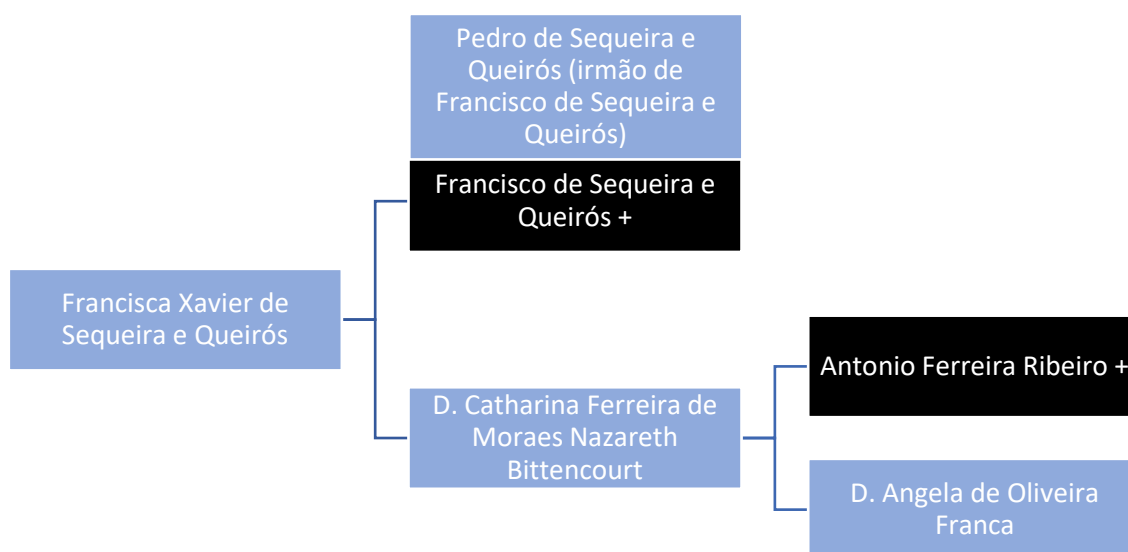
Pedro de Sequeira e Queirós (irmão de Francisco de Sequeira e Queirós)

Francisco de Sequeira e Queirós +

Francisca Xavier de Sequeira e Queirós

Antonio Ferreira Ribeiro +

D. Catharina Ferreira de Moraes Nazareth Bittencourt

D. Angela de Oliveira Franca